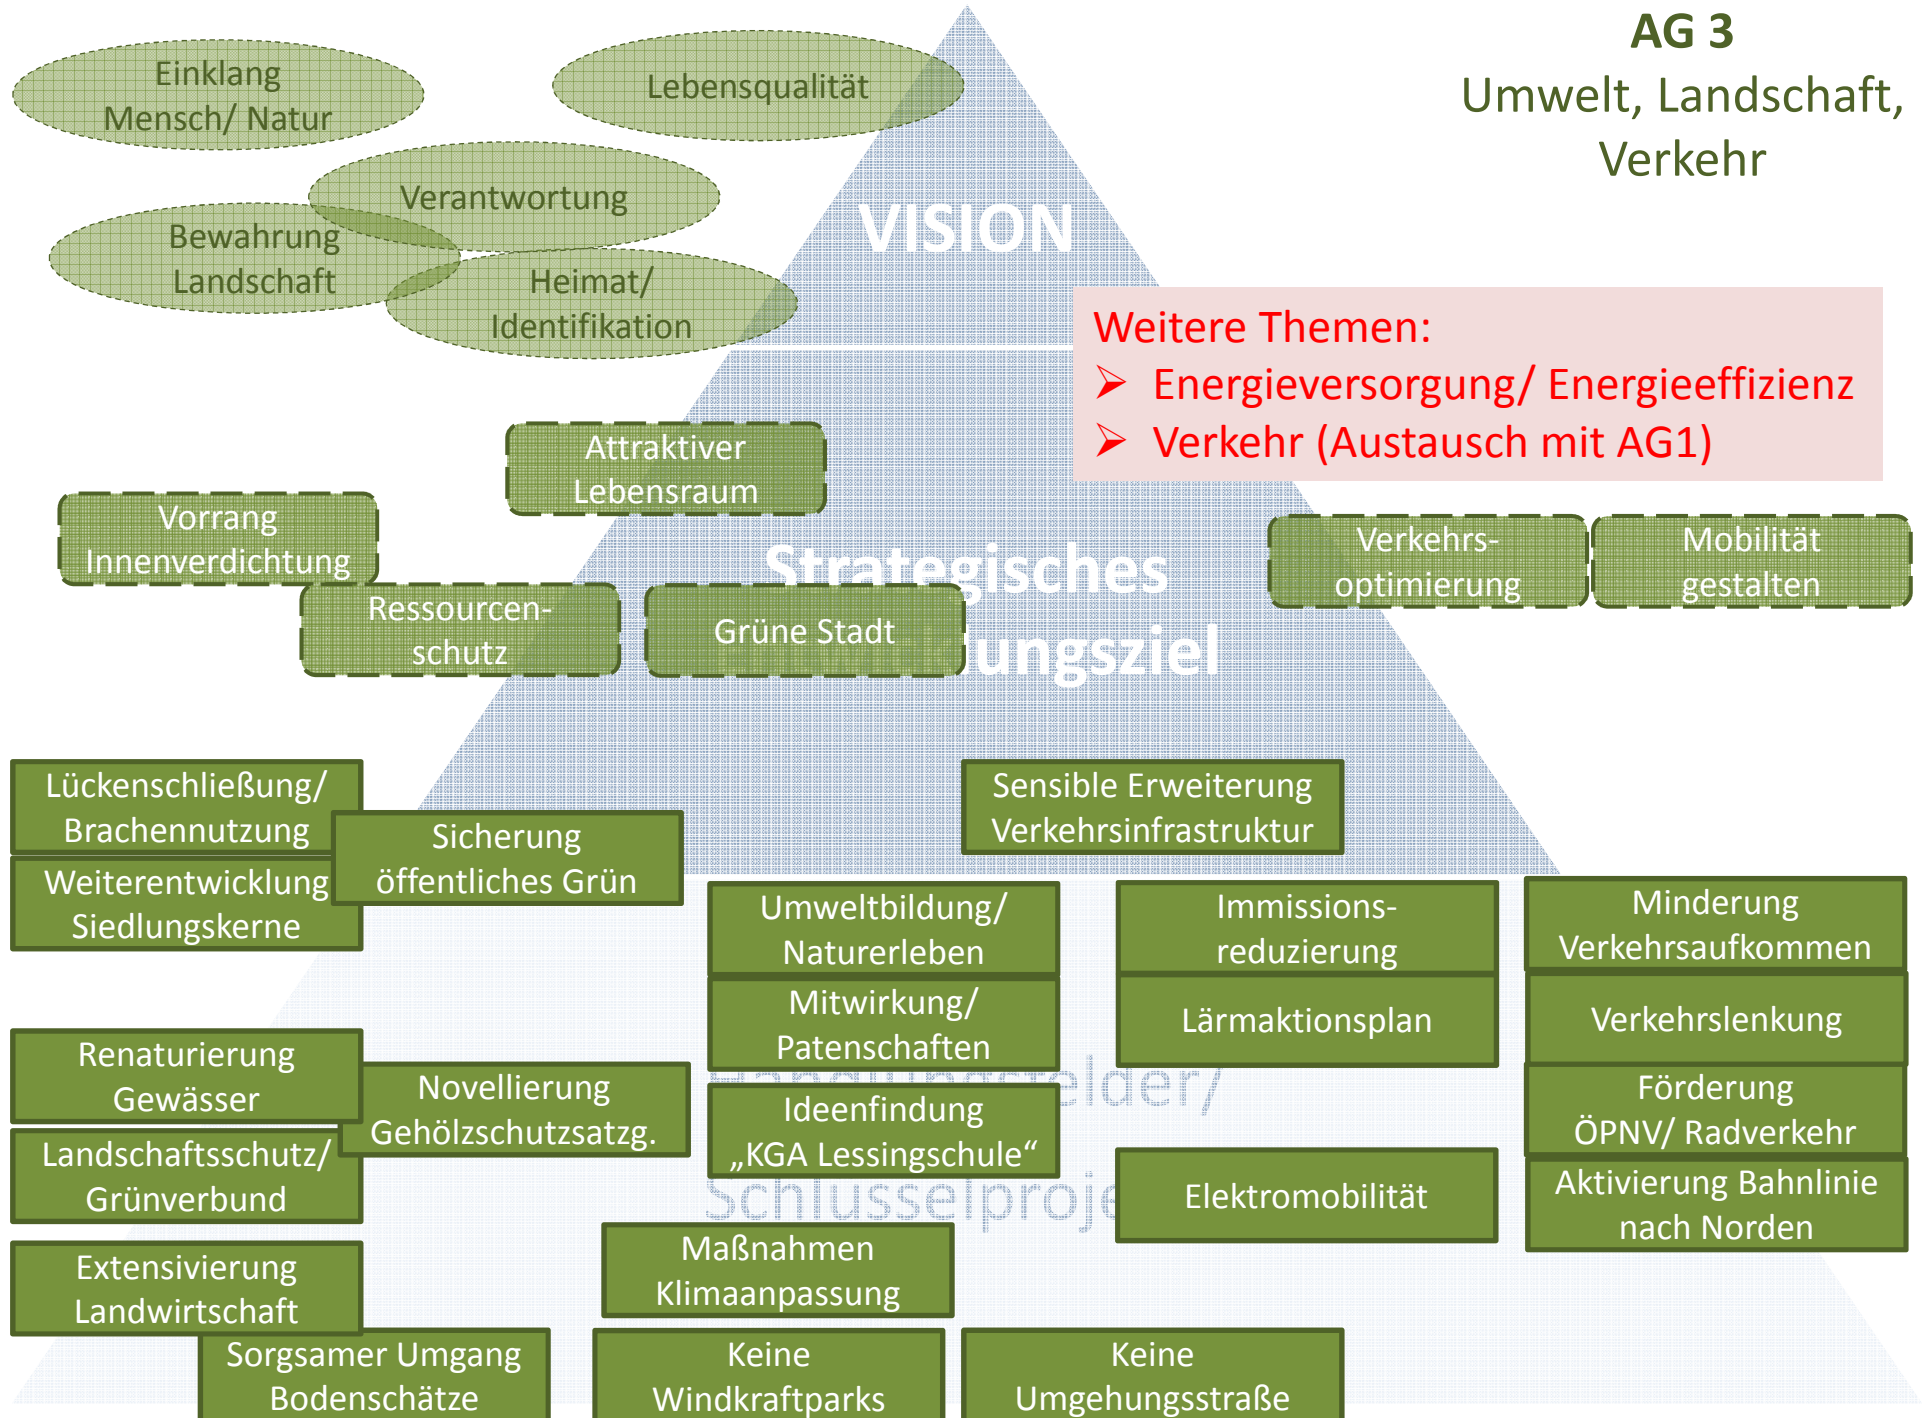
AG 3
Umwelt, Landschaft, Verkehr

Einklang Mensch/ Natur

Lebensqualität

Verantwortung

Bewahrung Landschaft

Heimat/ Identifikation

VISION

Weitere Themen:
➢ Energieversorgung/ Energieeffizienz
➢ Verkehr (Austausch mit AG1)

Attraktiver Lebensraum

Vorrang Innenverdichtung

Verkehrs-optimierung

Mobilität gestalten

Strategisches

Ressourcen-schutz

Grüne Stadt

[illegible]ungsziel

Lückenschließung/ Brachennutzung

Sicherung öffentliches Grün

Sensible Erweiterung Verkehrsinfrastruktur

Weiterentwicklung Siedlungskerne

Umweltbildung/ Naturerleben

Immissions-reduzierung

Minderung Verkehrsaufkommen

Mitwirkung/ Patenschaften

Lärmaktionsplan

Verkehrslenkung

Renaturierung Gewässer

Novellierung Gehölzschutzsatzg.

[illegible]elder/

Ideenfindung „KGA Lessingschule“

Förderung ÖPNV/ Radverkehr

Landschaftsschutz/ Grünverbund

Schlüsselproje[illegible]

Elektromobilität

Aktivierung Bahnlinie nach Norden

Maßnahmen Klimaanpassung

Extensivierung Landwirtschaft

Sorgsamer Umgang Bodenschätze

Keine Windkraftparks

Keine Umgehungsstraße